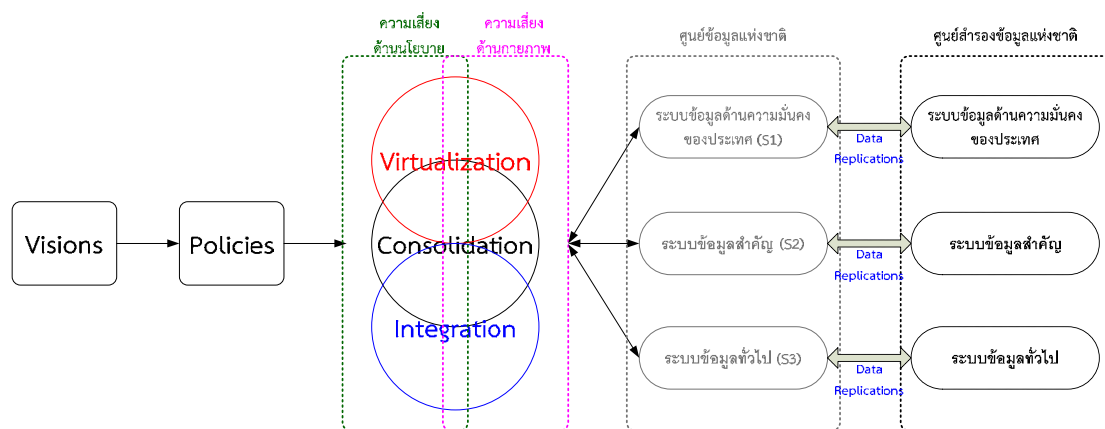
ความเสี่ยง
ด้านนโยบาย

ความเสี่ยง
ด้านกายภาพ

ศูนย์ข้อมูลแห่งชาติ

ศูนย์สำรองข้อมูลแห่งชาติ

Visions

Policies

Virtualization

Consolidation

Integration

ระบบข้อมูลด้านความมั่นคงของประเทศ (S1)

Data Replications

ระบบข้อมูลด้านความมั่นคงของประเทศ

ระบบข้อมูลสำคัญ (S2)

Data Replications

ระบบข้อมูลสำคัญ

ระบบข้อมูลทั่วไป (S3)

Data Replications

ระบบข้อมูลทั่วไป